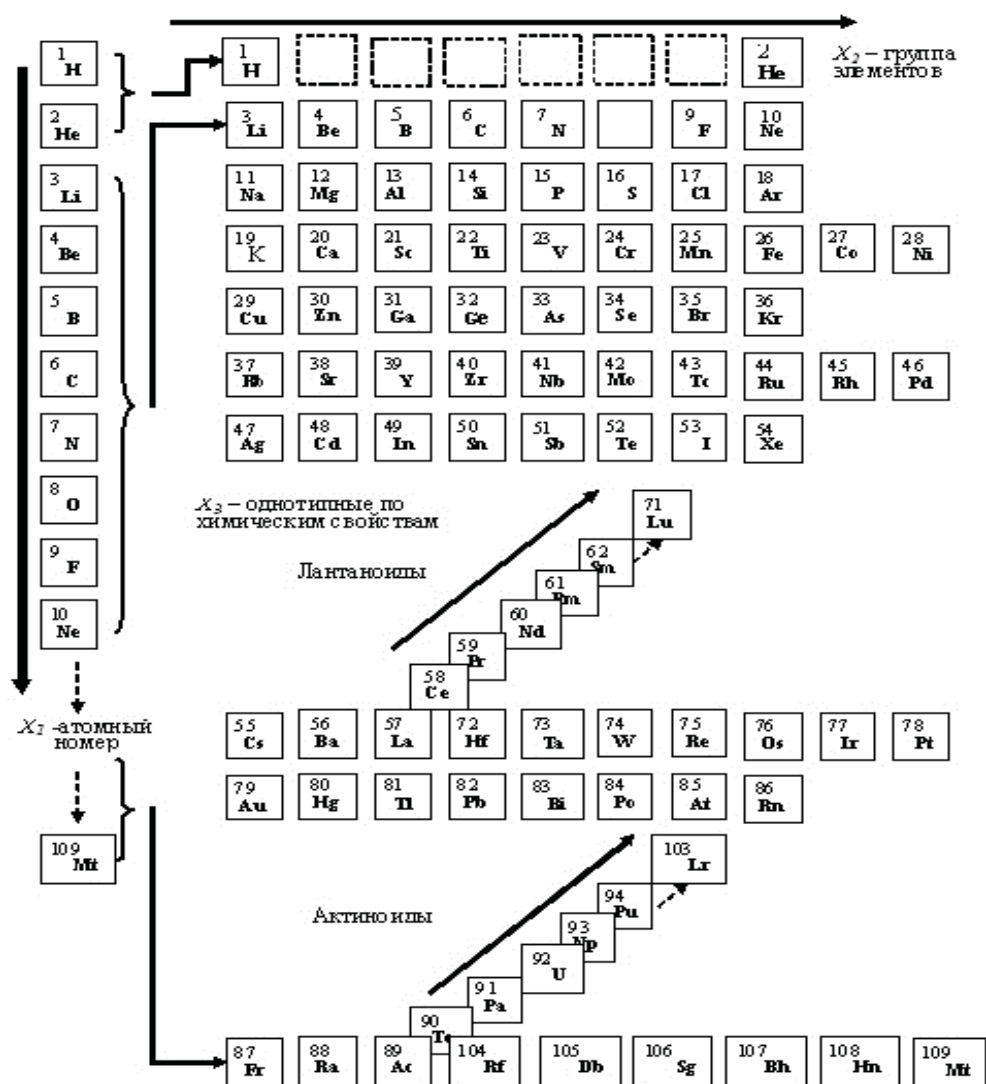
1 H
2 He
3 Li
4 Be
5 B
6 C
7 N
8 O
9 F
10 Ne

1 H
2 He

$X_2$ – группа элементов

3 Li
4 Be
5 B
6 C
7 N
9 F
10 Ne

11 Na
12 Mg
13 Al
14 Si
15 P
16 S
17 Cl
18 Ar

19 K
20 Ca
21 Sc
22 Ti
23 V
24 Cr
25 Mn
26 Fe
27 Co
28 Ni

29 Cu
30 Zn
31 Ga
32 Ge
33 As
34 Se
35 Br
36 Kr

37 Rb
38 Sr
39 Y
40 Zr
41 Nb
42 Mo
43 Tc
44 Ru
45 Rh
46 Pd

47 Ag
48 Cd
49 In
50 Sn
51 Sb
52 Te
53 I
54 Xe

$X_3$ – однотипные по химическим свойствам

Лантаноиды

71 Lu
62 Sm
61 Pm
60 Nd
59 Pr
58 Ce

$X_1$ -атомный номер

55 Cs
56 Ba
57 La
72 Hf
73 Ta
74 W
75 Re
76 Os
77 Ir
78 Pt

79 Au
80 Hg
81 Tl
82 Pb
83 Bi
84 Po
85 At
86 Rn

109 Mt

Актиноиды

103 Lr
94 Pu
93 Np
92 U
91 Pa
90 Th

87 Fr
88 Ra
89 Ac
104 Rf
105 Db
106 Sg
107 Bh
108 Hn
109 Mt